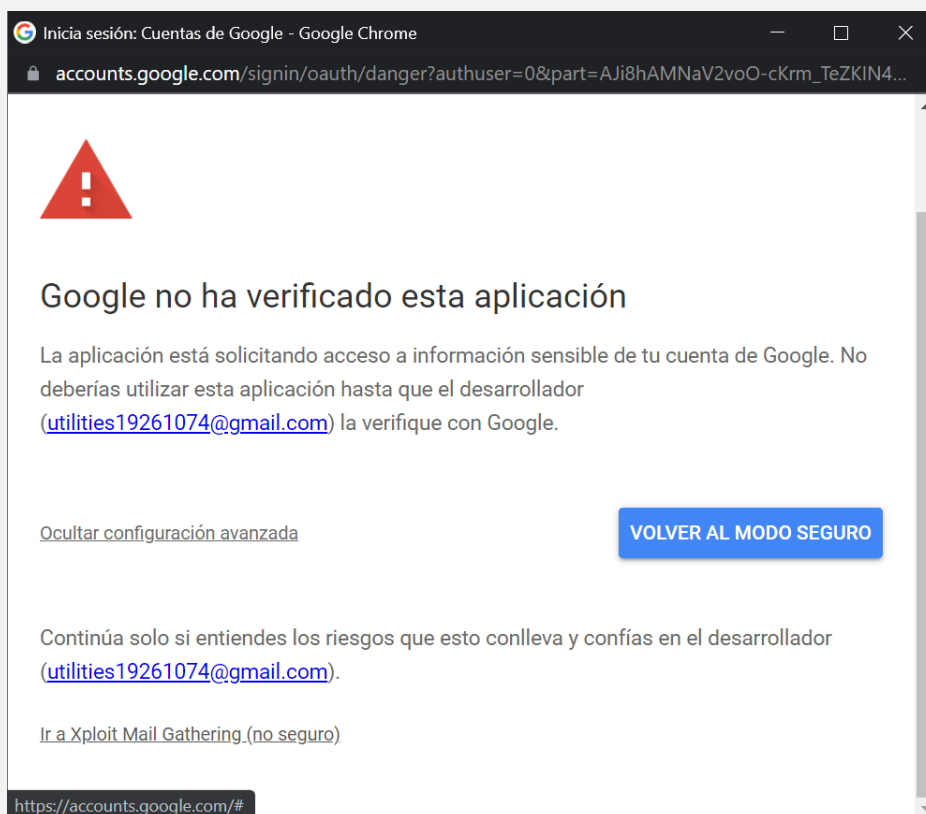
Inicia sesión: Cuentas de Google - Google Chrome

accounts.google.com/signin/oauth/danger?authuser=0&part=AJi8hAMNaV2voO-cKrm_TeZKIN4...

Google no ha verificado esta aplicación

La aplicación está solicitando acceso a información sensible de tu cuenta de Google. No deberías utilizar esta aplicación hasta que el desarrollador (utilities19261074@gmail.com) la verifique con Google.

Ocultar configuración avanzada

VOLVER AL MODO SEGURO

Continúa solo si entiendes los riesgos que esto conlleva y confías en el desarrollador (utilities19261074@gmail.com).

Ir a Xploit Mail Gathering (no seguro)

https://accounts.google.com/#